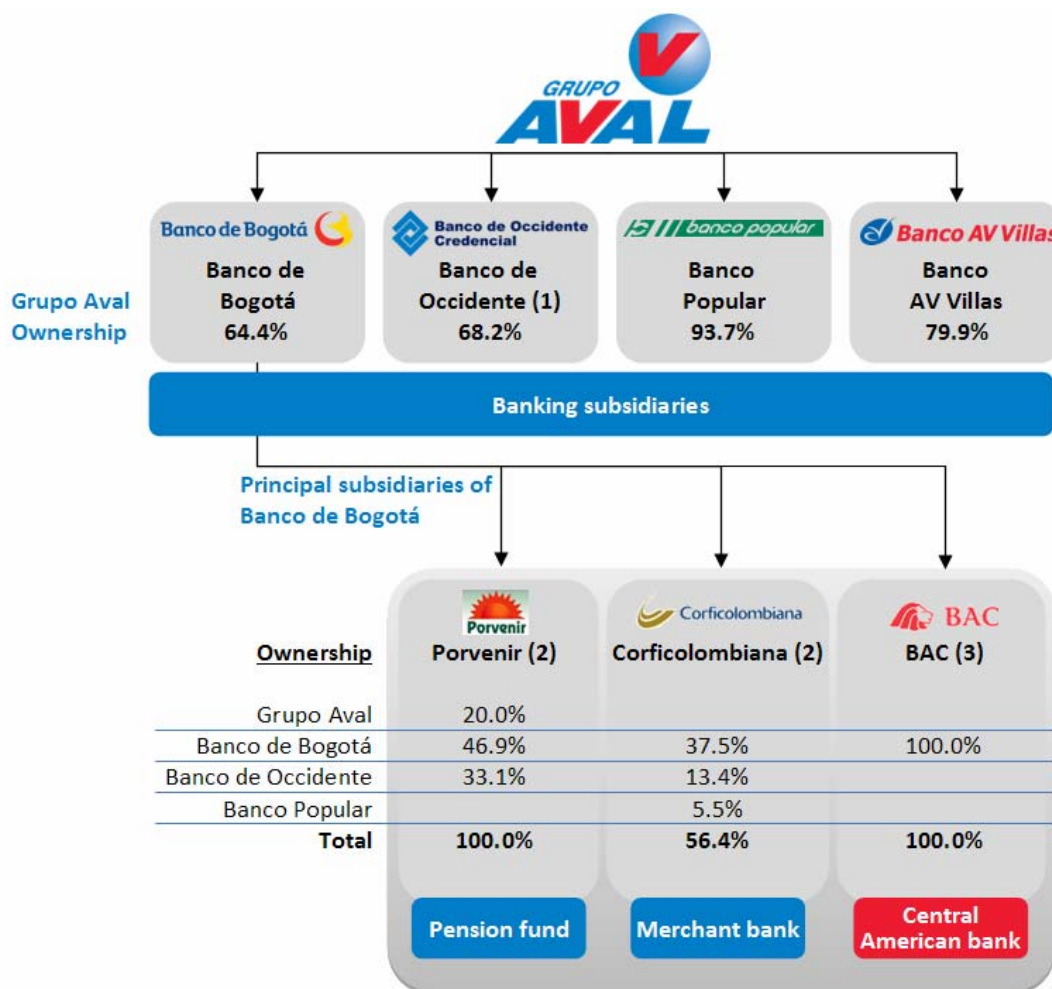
GRUPO AVAL

Banco de Bogotá
Banco de Bogotá 64.4%

Banco de Occidente Credencial
Banco de Occidente (1) 68.2%

banco popular
Banco Popular 93.7%

Banco AV Villas
Banco AV Villas 79.9%

Grupo Aval Ownership

Banking subsidiaries

Principal subsidiaries of Banco de Bogotá

Porvenir
Corficolombiana
BAC

| Ownership | Porvenir (2) | Corficolombiana (2) | BAC (3) |
|---|---|---|---|
| Grupo Aval | 20.0% | | |
| Banco de Bogotá | 46.9% | 37.5% | 100.0% |
| Banco de Occidente | 33.1% | 13.4% | |
| Banco Popular | | 5.5% | |
| **Total** | **100.0%** | **56.4%** | **100.0%** |

Pension fund
Merchant bank
Central American bank